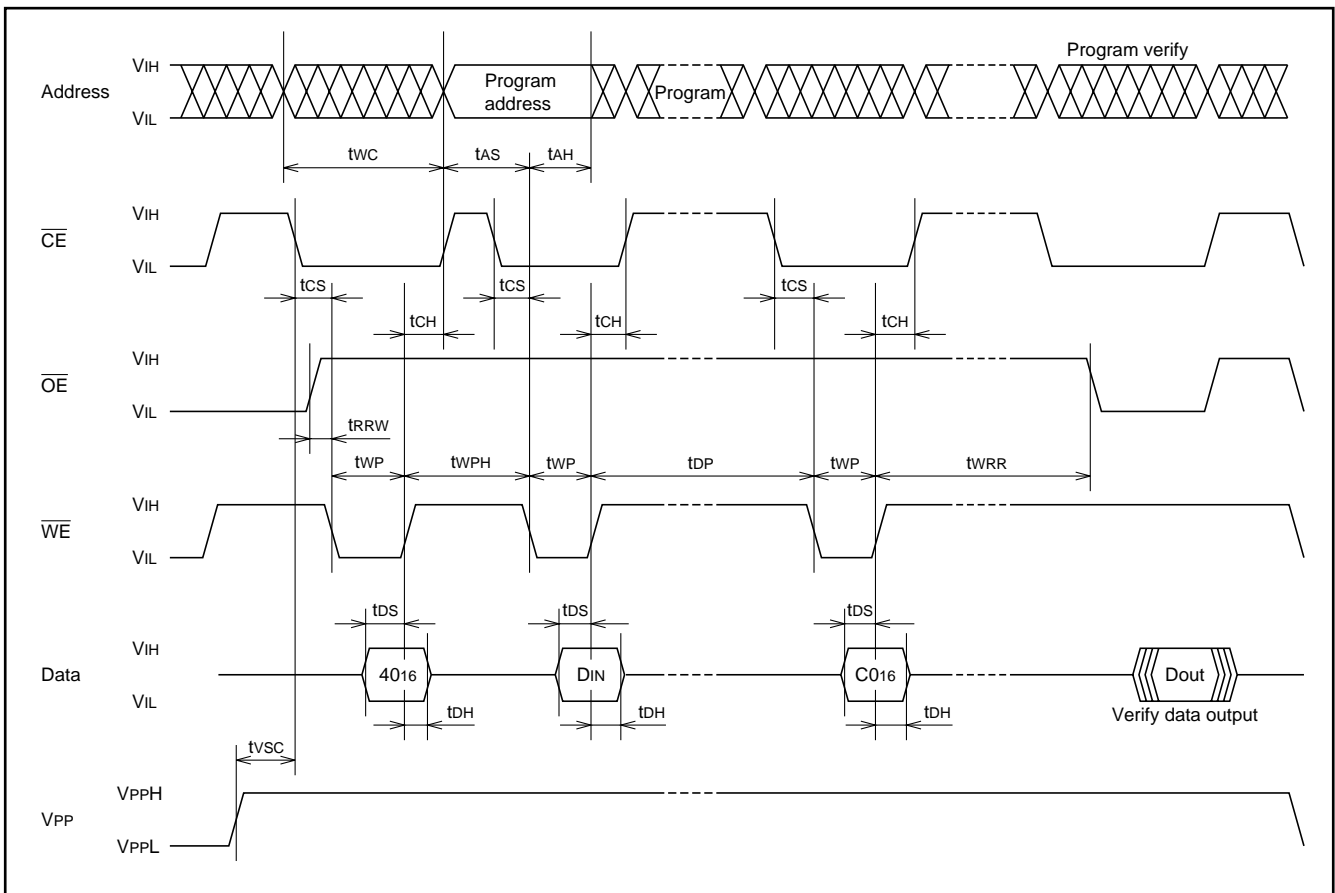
Program verify

Address
VIH
VIL
Program address
Program

tWC
tAS
tAH

$\overline{CE}$
VIH
VIL

tCS
tCS
tCS
tCH
tCH
tCH

$\overline{OE}$
VIH
VIL

tRRW
tWP
tWPH
tWP
tDP
tWP
tWRR

$\overline{WE}$
VIH
VIL

tDS
tDS
tDS

Data
VIH
VIL
$40_{16}$
DIN
$C0_{16}$
Dout
tDH
tDH
tDH
Verify data output

tVSC

VPP
VPPH
VPPL